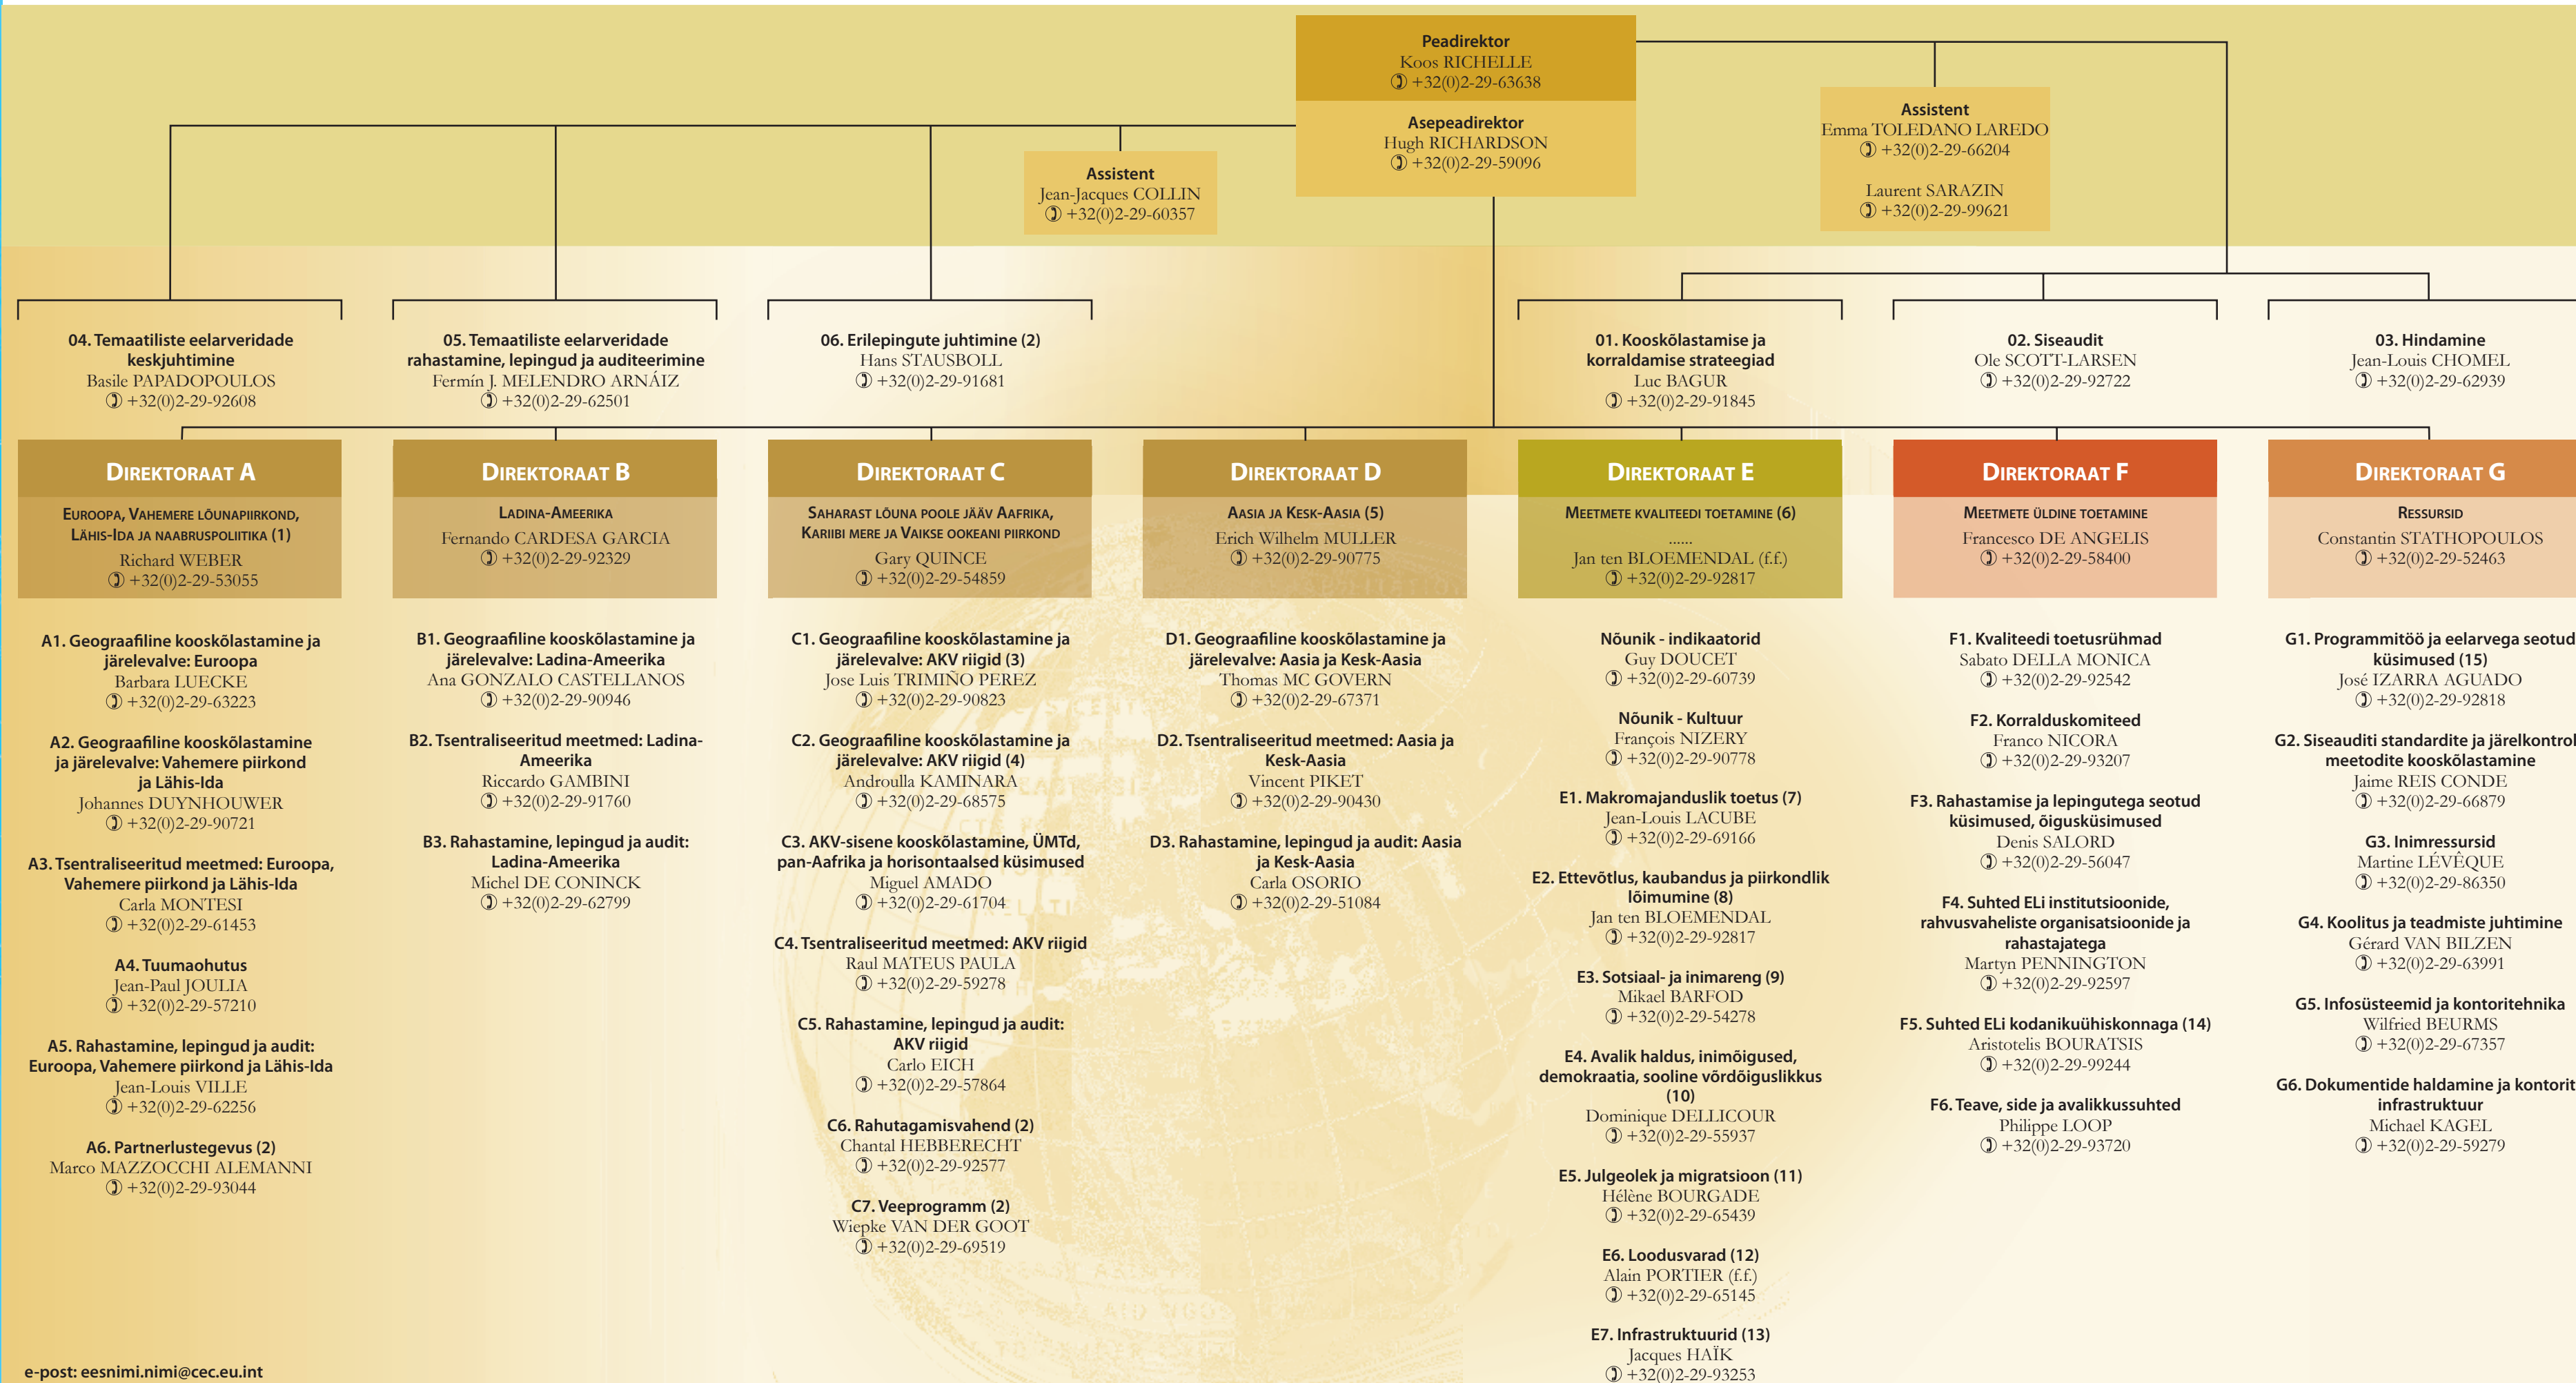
Peadirektor
Koos RICHELLE
✆ +32(0)2-29-63638

Asepeadirektor
Hugh RICHARDSON
✆ +32(0)2-29-59096

Assistent
Jean-Jacques COLLIN
✆ +32(0)2-29-60357

Assistent
Emma TOLEDANO LAREDO
✆ +32(0)2-29-66204

Laurent SARAZIN
✆ +32(0)2-29-99621

04. Temaatiliste eelarveridade keskjuhtimine
Basile PAPADOPOULOS
✆ +32(0)2-29-92608

05. Temaatiliste eelarveridade rahastamine, lepingud ja auditeerimine
Fermín J. MELENDRO ARNÁIZ
✆ +32(0)2-29-62501

06. Erilepingute juhtimine (2)
Hans STAUSBOLL
✆ +32(0)2-29-91681

01. Kooskõlastamise ja korraldamise strateegiad
Luc BAGUR
✆ +32(0)2-29-91845

02. Siseaudit
Ole SCOTT-LARSEN
✆ +32(0)2-29-92722

03. Hindamine
Jean-Louis CHOMEL
✆ +32(0)2-29-62939

DIREKTORAAT A
EUROOPA, VAHEMERE LÕUNAPIIRKOND, LÄHIS-IDA JA NAABRUSPOLIITIKA (1)
Richard WEBER
✆ +32(0)2-29-53055

A1. Geograafiline kooskõlastamine ja järelevalve: Euroopa
Barbara LUECKE
✆ +32(0)2-29-63223

A2. Geograafiline kooskõlastamine ja järelevalve: Vahemere piirkond ja Lähis-Ida
Johannes DUYNHOUWER
✆ +32(0)2-29-90721

A3. Tsentraliseeritud meetmed: Euroopa, Vahemere piirkond ja Lähis-Ida
Carla MONTESI
✆ +32(0)2-29-61453

A4. Tuumaohutus
Jean-Paul JOULIA
✆ +32(0)2-29-57210

A5. Rahastamine, lepingud ja audit: Euroopa, Vahemere piirkond ja Lähis-Ida
Jean-Louis VILLE
✆ +32(0)2-29-62256

A6. Partnerlustegevus (2)
Marco MAZZOCCHI ALEMANNI
✆ +32(0)2-29-93044

DIREKTORAAT B
LADINA-AMEERIKA
Fernando CARDESA GARCIA
✆ +32(0)2-29-92329

B1. Geograafiline kooskõlastamine ja järelevalve: Ladina-Ameerika
Ana GONZALO CASTELLANOS
✆ +32(0)2-29-90946

B2. Tsentraliseeritud meetmed: Ladina-Ameerika
Riccardo GAMBINI
✆ +32(0)2-29-91760

B3. Rahastamine, lepingud ja audit: Ladina-Ameerika
Michel DE CONINCK
✆ +32(0)2-29-62799

DIREKTORAAT C
SAHARAST LÕUNA POOLE JÄÄV AAFRIKA, KARIIBI MERE JA VAIKSE OOKEANI PIIRKOND
Gary QUINCE
✆ +32(0)2-29-54859

C1. Geograafiline kooskõlastamine ja järelevalve: AKV riigid (3)
Jose Luis TRIMIÑO PEREZ
✆ +32(0)2-29-90823

C2. Geograafiline kooskõlastamine ja järelevalve: AKV riigid (4)
Androulla KAMINARA
✆ +32(0)2-29-68575

C3. AKV-sisene kooskõlastamine, ÜMTd, pan-Aafrika ja horisontaalsed küsimused
Miguel AMADO
✆ +32(0)2-29-61704

C4. Tsentraliseeritud meetmed: AKV riigid
Raul MATEUS PAULA
✆ +32(0)2-29-59278

C5. Rahastamine, lepingud ja audit: AKV riigid
Carlo EICH
✆ +32(0)2-29-57864

C6. Rahutagamisvahend (2)
Chantal HEBBERECHT
✆ +32(0)2-29-92577

C7. Veeprogramm (2)
Wiepke VAN DER GOOT
✆ +32(0)2-29-69519

DIREKTORAAT D
AASIA JA KESK-AASIA (5)
Erich Wilhelm MULLER
✆ +32(0)2-29-90775

D1. Geograafiline kooskõlastamine ja järelevalve: Aasia ja Kesk-Aasia
Thomas MC GOVERN
✆ +32(0)2-29-67371

D2. Tsentraliseeritud meetmed: Aasia ja Kesk-Aasia
Vincent PIKET
✆ +32(0)2-29-90430

D3. Rahastamine, lepingud ja audit: Aasia ja Kesk-Aasia
Carla OSORIO
✆ +32(0)2-29-51084

DIREKTORAAT E
MEETMETE KVALITEEDI TOETAMINE (6)
......
Jan ten BLOEMENDAL (f.f.)
✆ +32(0)2-29-92817

Nõunik - indikaatorid
Guy DOUCET
✆ +32(0)2-29-60739

Nõunik - Kultuur
François NIZERY
✆ +32(0)2-29-90778

E1. Makromajanduslik toetus (7)
Jean-Louis LACUBE
✆ +32(0)2-29-69166

E2. Ettevõtlus, kaubandus ja piirkondlik lõimumine (8)
Jan ten BLOEMENDAL
✆ +32(0)2-29-92817

E3. Sotsiaal- ja inimareng (9)
Mikael BARFOD
✆ +32(0)2-29-54278

E4. Avalik haldus, inimõigused, demokraatia, sooline võrdõiguslikkus (10)
Dominique DELLICOUR
✆ +32(0)2-29-55937

E5. Julgeolek ja migratsioon (11)
Hélène BOURGADE
✆ +32(0)2-29-65439

E6. Loodusvarad (12)
Alain PORTIER (f.f.)
✆ +32(0)2-29-65145

E7. Infrastruktuurid (13)
Jacques HAÏK
✆ +32(0)2-29-93253

DIREKTORAAT F
MEETMETE ÜLDINE TOETAMINE
Francesco DE ANGELIS
✆ +32(0)2-29-58400

F1. Kvaliteedi toetusrühmad
Sabato DELLA MONICA
✆ +32(0)2-29-92542

F2. Korralduskomiteed
Franco NICORA
✆ +32(0)2-29-93207

F3. Rahastamise ja lepingutega seotud küsimused, õigusküsimused
Denis SALORD
✆ +32(0)2-29-56047

F4. Suhted ELi institutsioonide, rahvusvaheliste organisatsioonide ja rahastajatega
Martyn PENNINGTON
✆ +32(0)2-29-92597

F5. Suhted ELi kodanikuühiskonnaga (14)
Aristotelis BOURATSIS
✆ +32(0)2-29-99244

F6. Teave, side ja avalikkussuhted
Philippe LOOP
✆ +32(0)2-29-93720

DIREKTORAAT G
RESSURSID
Constantin STATHOPOULOS
✆ +32(0)2-29-52463

G1. Programmitöö ja eelarvega seotud küsimused (15)
José IZARRA AGUADO
✆ +32(0)2-29-92818

G2. Siseauditi standardite ja järelkontrol meetodite kooskõlastamine
Jaime REIS CONDE
✆ +32(0)2-29-66879

G3. Inimressursid
Martine LÉVÊQUE
✆ +32(0)2-29-86350

G4. Koolitus ja teadmiste juhtimine
Gérard VAN BILZEN
✆ +32(0)2-29-63991

G5. Infosüsteemid ja kontoritehnika
Wilfried BEURMS
✆ +32(0)2-29-67357

G6. Dokumentide haldamine ja kontorit infrastruktuur
Michael KAGEL
✆ +32(0)2-29-59279

e-post: eesnimi.nimi@cec.eu.int